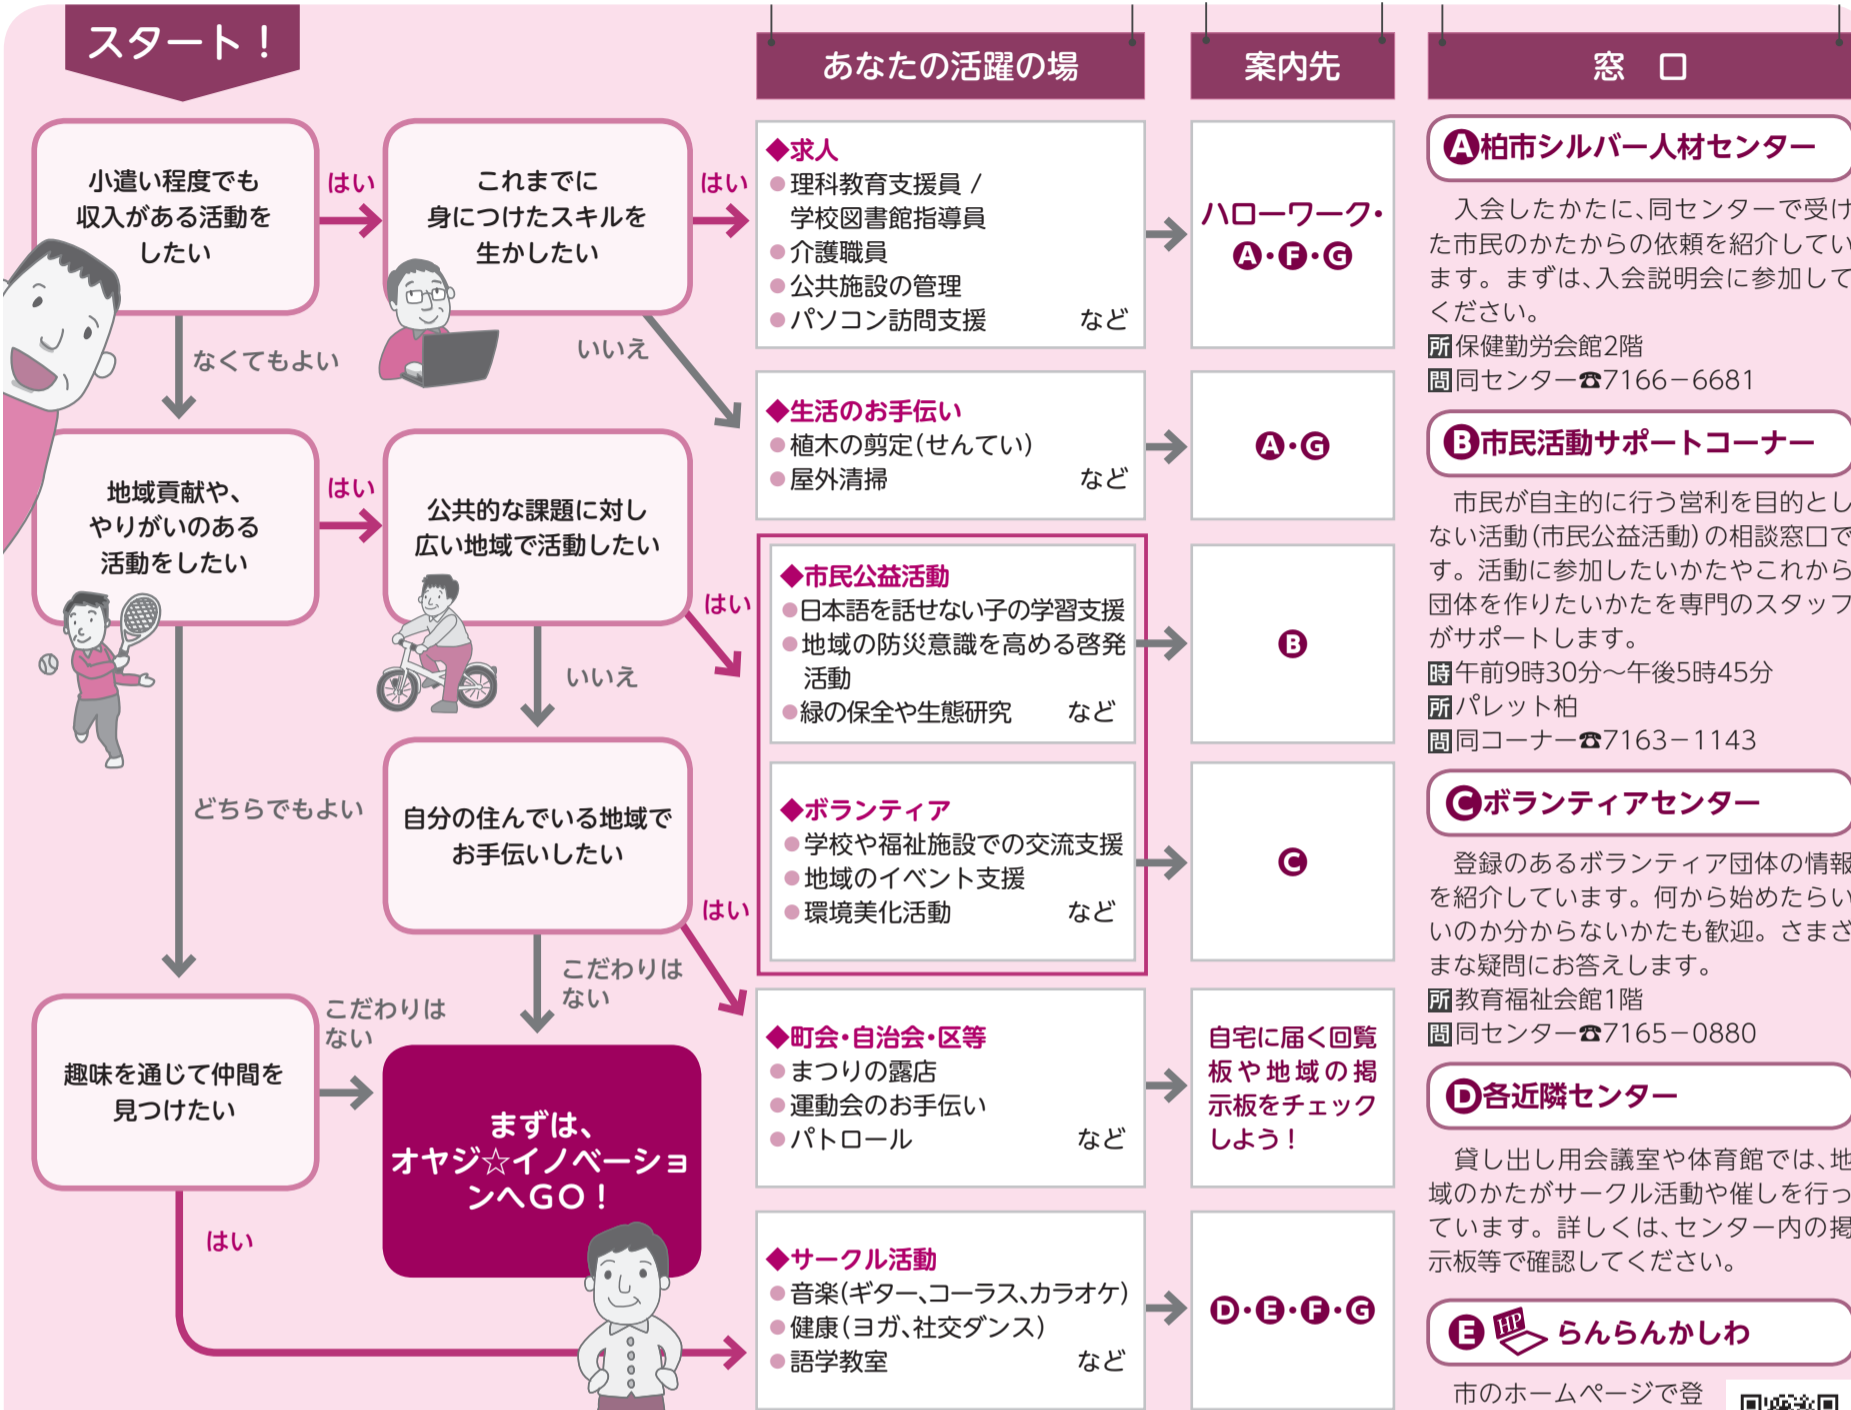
スタート！

あなたの活躍の場

案内先

窓　口

小遣い程度でも収入がある活動をしたい

はい

これまでに身につけたスキルを生かしたい

はい

なくてもよい

いいえ

地域貢献や、やりがいのある活動をしたい

はい

公共的な課題に対し広い地域で活動したい

はい

いいえ

どちらでもよい

自分の住んでいる地域でお手伝いしたい

はい

こだわりはない

趣味を通じて仲間を見つけたい

こだわりはない

まずは、オヤジ☆イノベーションへGO！

はい

◆求人
●理科教育支援員／学校図書館指導員
●介護職員
●公共施設の管理
●パソコン訪問支援　など

ハローワーク・A・F・G

◆生活のお手伝い
●植木の剪定(せんてい)
●屋外清掃　など

A・G

◆市民公益活動
●日本語を話せない子の学習支援
●地域の防災意識を高める啓発活動
●緑の保全や生態研究　など

B

◆ボランティア
●学校や福祉施設での交流支援
●地域のイベント支援
●環境美化活動　など

C

◆町会・自治会・区等
●まつりの露店
●運動会のお手伝い
●パトロール　など

自宅に届く回覧板や地域の掲示板をチェックしよう！

◆サークル活動
●音楽(ギター、コーラス、カラオケ)
●健康(ヨガ、社交ダンス)
●語学教室　など

D・E・F・G

A柏市シルバー人材センター

入会したかたに、同センターで受け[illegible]た市民のかたからの依頼を紹介してい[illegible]ます。まずは、入会説明会に参加して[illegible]ください。
所保健勤労会館2階
問同センター☎7166－6681

B市民活動サポートコーナー

市民が自主的に行う営利を目的とし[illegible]ない活動(市民公益活動)の相談窓口で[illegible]す。活動に参加したいかたやこれから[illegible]団体を作りたいかたを専門のスタッフ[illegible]がサポートします。
時午前9時30分～午後5時45分
所パレット柏
問同コーナー☎7163－1143

Cボランティアセンター

登録のあるボランティア団体の情報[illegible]を紹介しています。何から始めたらい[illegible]いのか分からないかたも歓迎。さまざ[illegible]まな疑問にお答えします。
所教育福祉会館1階
問同センター☎7165－0880

D各近隣センター

貸し出し用会議室や体育館では、地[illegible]域のかたがサークル活動や催しを行っ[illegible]ています。詳しくは、センター内の掲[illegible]示板等で確認してください。

E HP らんらんかしわ

市のホームページで登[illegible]